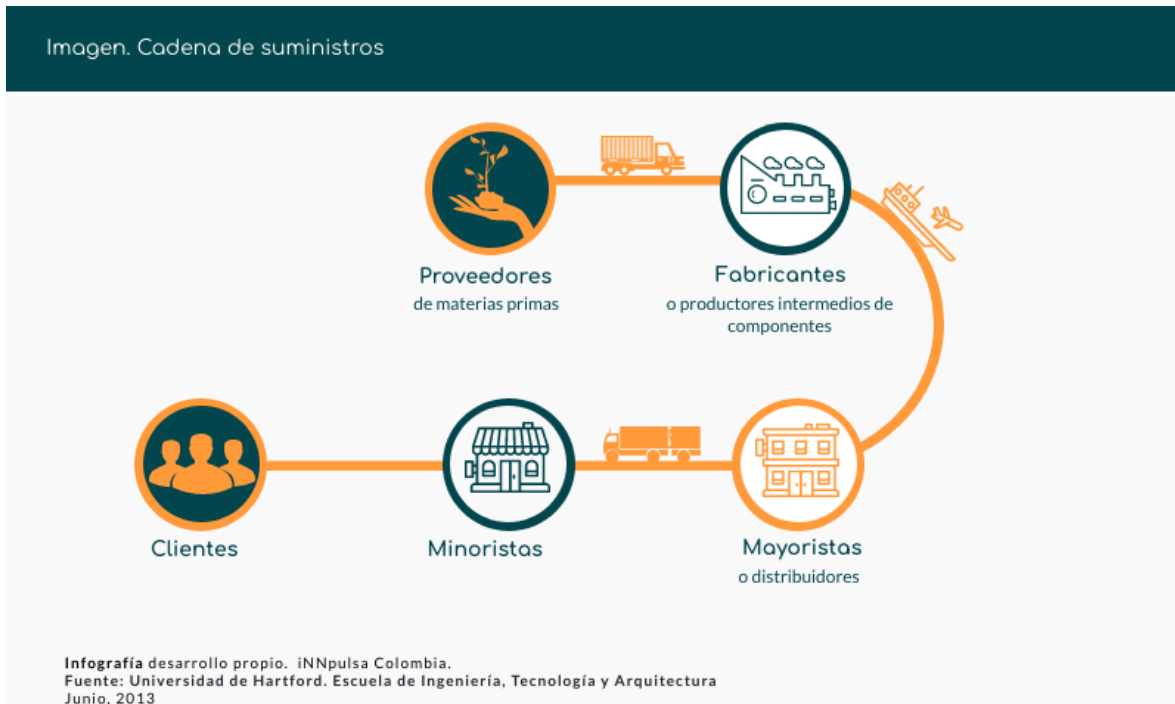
Imagen. Cadena de suministros

Proveedores
de materias primas

Fabricantes
o productores intermedios de componentes

Clientes

Minoristas

Mayoristas
o distribuidores

**Infografía** desarrollo propio. iNNpulsa Colombia.
**Fuente: Universidad de Hartford. Escuela de Ingeniería, Tecnología y Arquitectura**
Junio, 2013